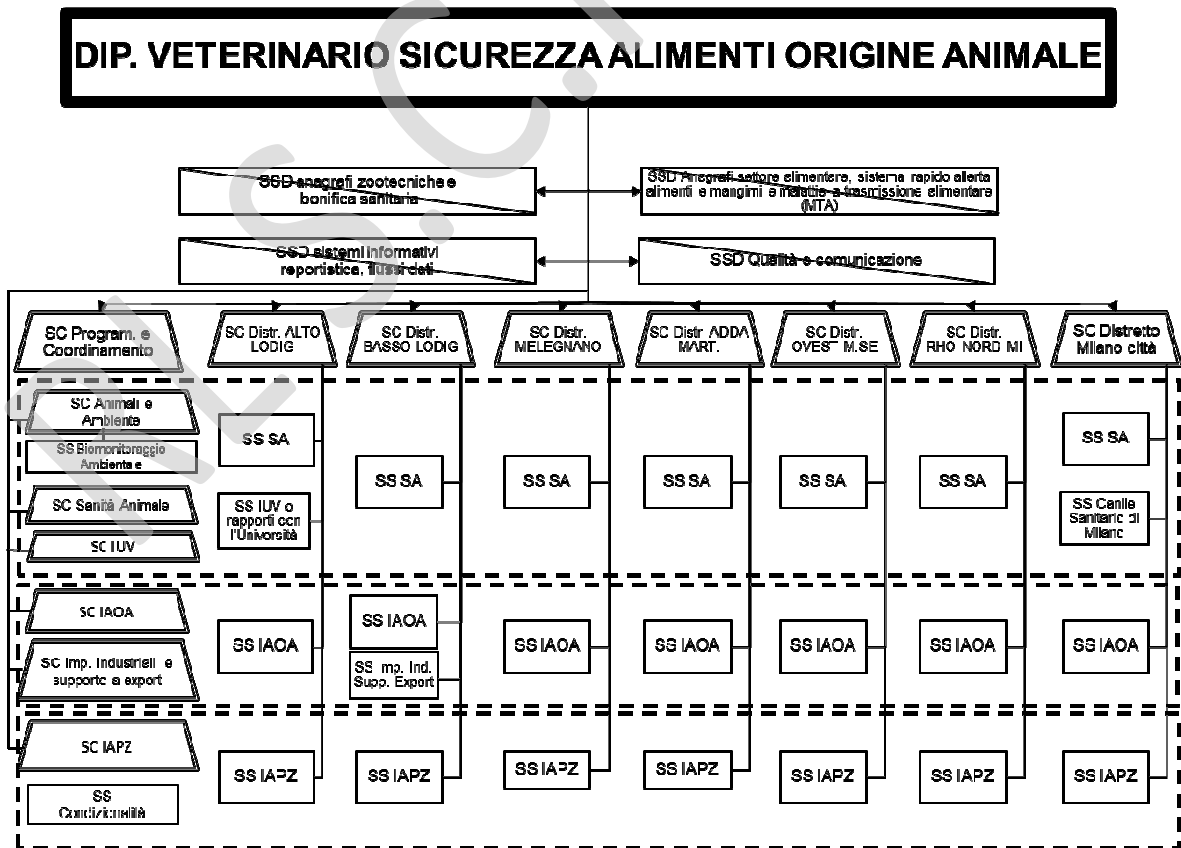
DIP. VETERINARIO SICUREZZA ALIMENTI ORIGINE ANIMALE

SSD anagrafi zootecniche e bonifica sanitaria

SSD Anagrafi settore alimentare, sistema rapido allerta alimenti e mangimi e malattie a trasmissione alimentare (MTA)

SSD sistemi informativi reportistica, flussi dati

SSD Qualità e comunicazione

SC Program. e Coordinamento

SC Distr. ALTO LODIG

SC Distr. BASSO LODIG

SC Distr. MELEGNANO

SC Distr. ADDA MART.

SC Distr. OVEST M.SE

SC Distr. RHO NORD MI

SC Distretto Milano città

SC Animali e Ambiente

SS Biomonitoraggio Ambientale

SC Sanità Animale

SC IUV

SS SA

SS IUV e rapporti con l'Università

SS SA

SS SA

SS SA

SS SA

SS SA

SS SA

SS Canile Sanitario di Milano

SC IAOA

SC Imp. Industriali e supporto a export

SS IAOA

SS IAOA

SS Imp. Ind. Supp. Export

SS IAOA

SS IAOA

SS IAOA

SS IAOA

SS IAOA

SC IAPZ

SS Condizionalità

SS IAPZ

SS IAPZ

SS IAPZ

SS IAPZ

SS IAPZ

SS IAPZ

SS IAPZ